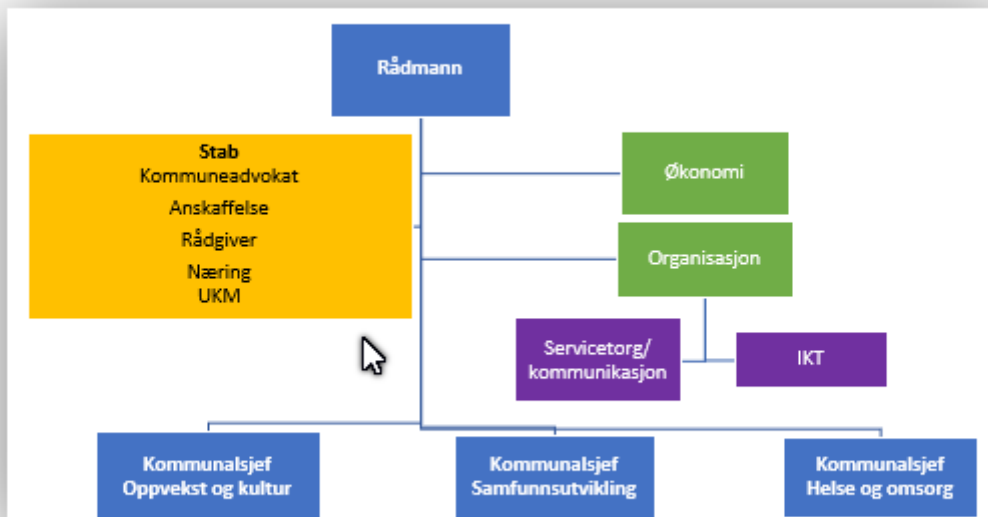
Rådmann

Stab
Kommuneadvokat
Anskaffelse
Rådgiver
Næring
UKM

Økonomi

Organisasjon

Servicetorg/
kommunikasjon

IKT

Kommunalsjef
Oppvekst og kultur

Kommunalsjef
Samfunnsutvikling

Kommunalsjef
Helse og omsorg